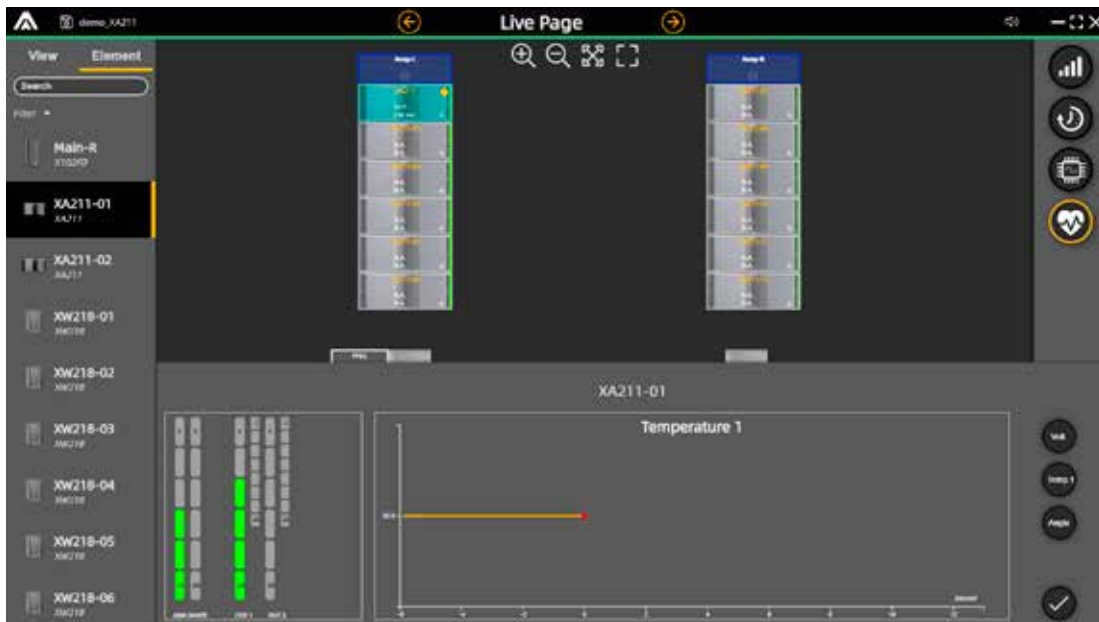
demo_XA211

Live Page

View
Element
Search
Filter

Main-R
X1021P

XA211-01
XA211

XA211-02
XA211

XW218-01
XW218

XW218-02
XW218

XW218-03
XW218

XW218-04
XW218

XW218-05
XW218

XW218-06
XW218

Array L
Array R

XA211-01

Temperature 1

Volt
Temp.1
Ample